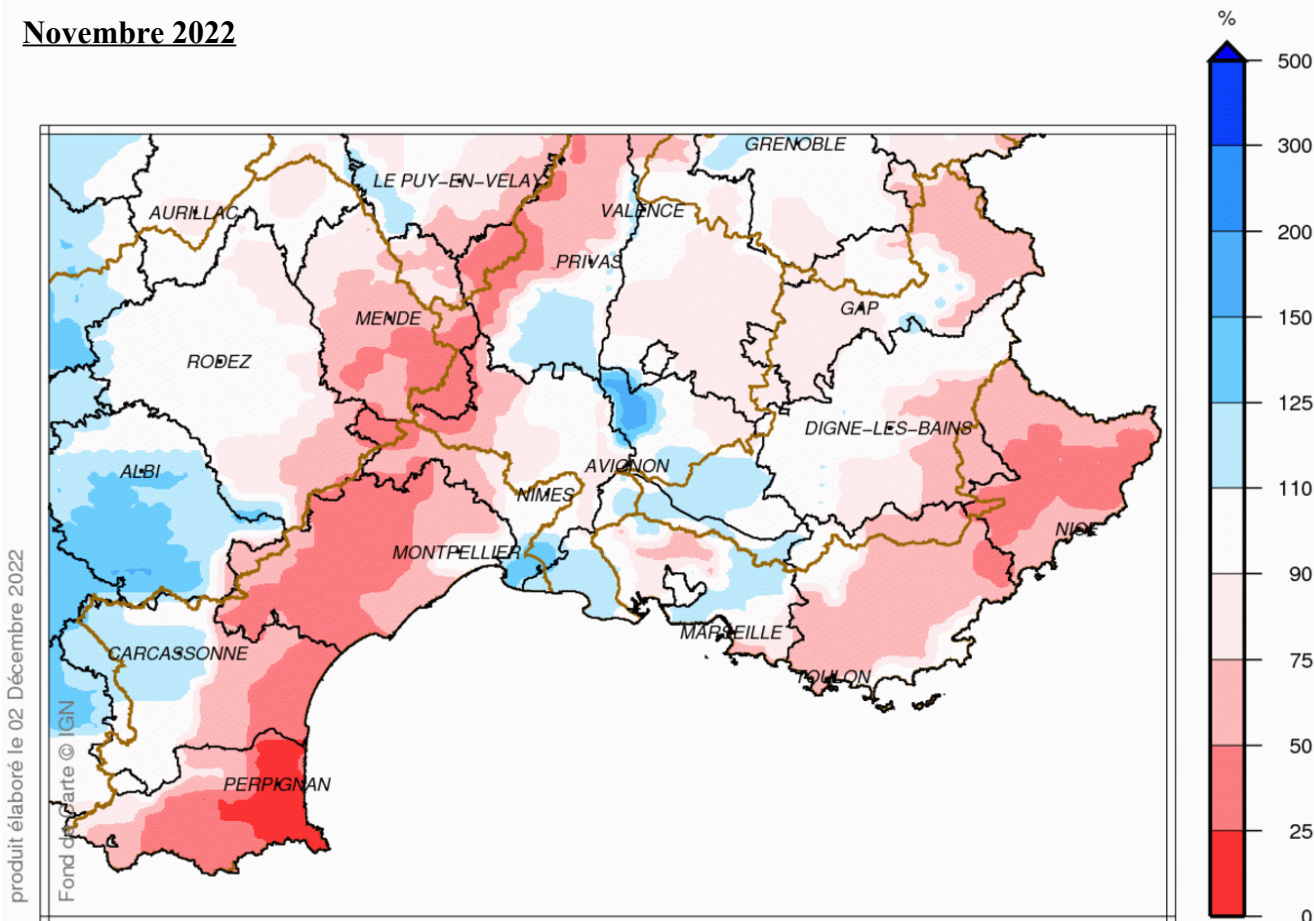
Novembre 2022

%
500
300
200
150
125
110
90
75
50
25
0

GRENOBLE
LE PUY-EN-VELAY
AURILLAC
VALENCE
PRIVAS
GAP
MENDE
RODEZ
DIGNE-LES-BAINS
AVIGNON
ALBI
NIMES
NICE
MONTPELLIER
MARSEILLE
CARCASSONNE
TOULON
PERPIGNAN

produit élaboré le 02 Décembre 2022
Fond de carte © IGN